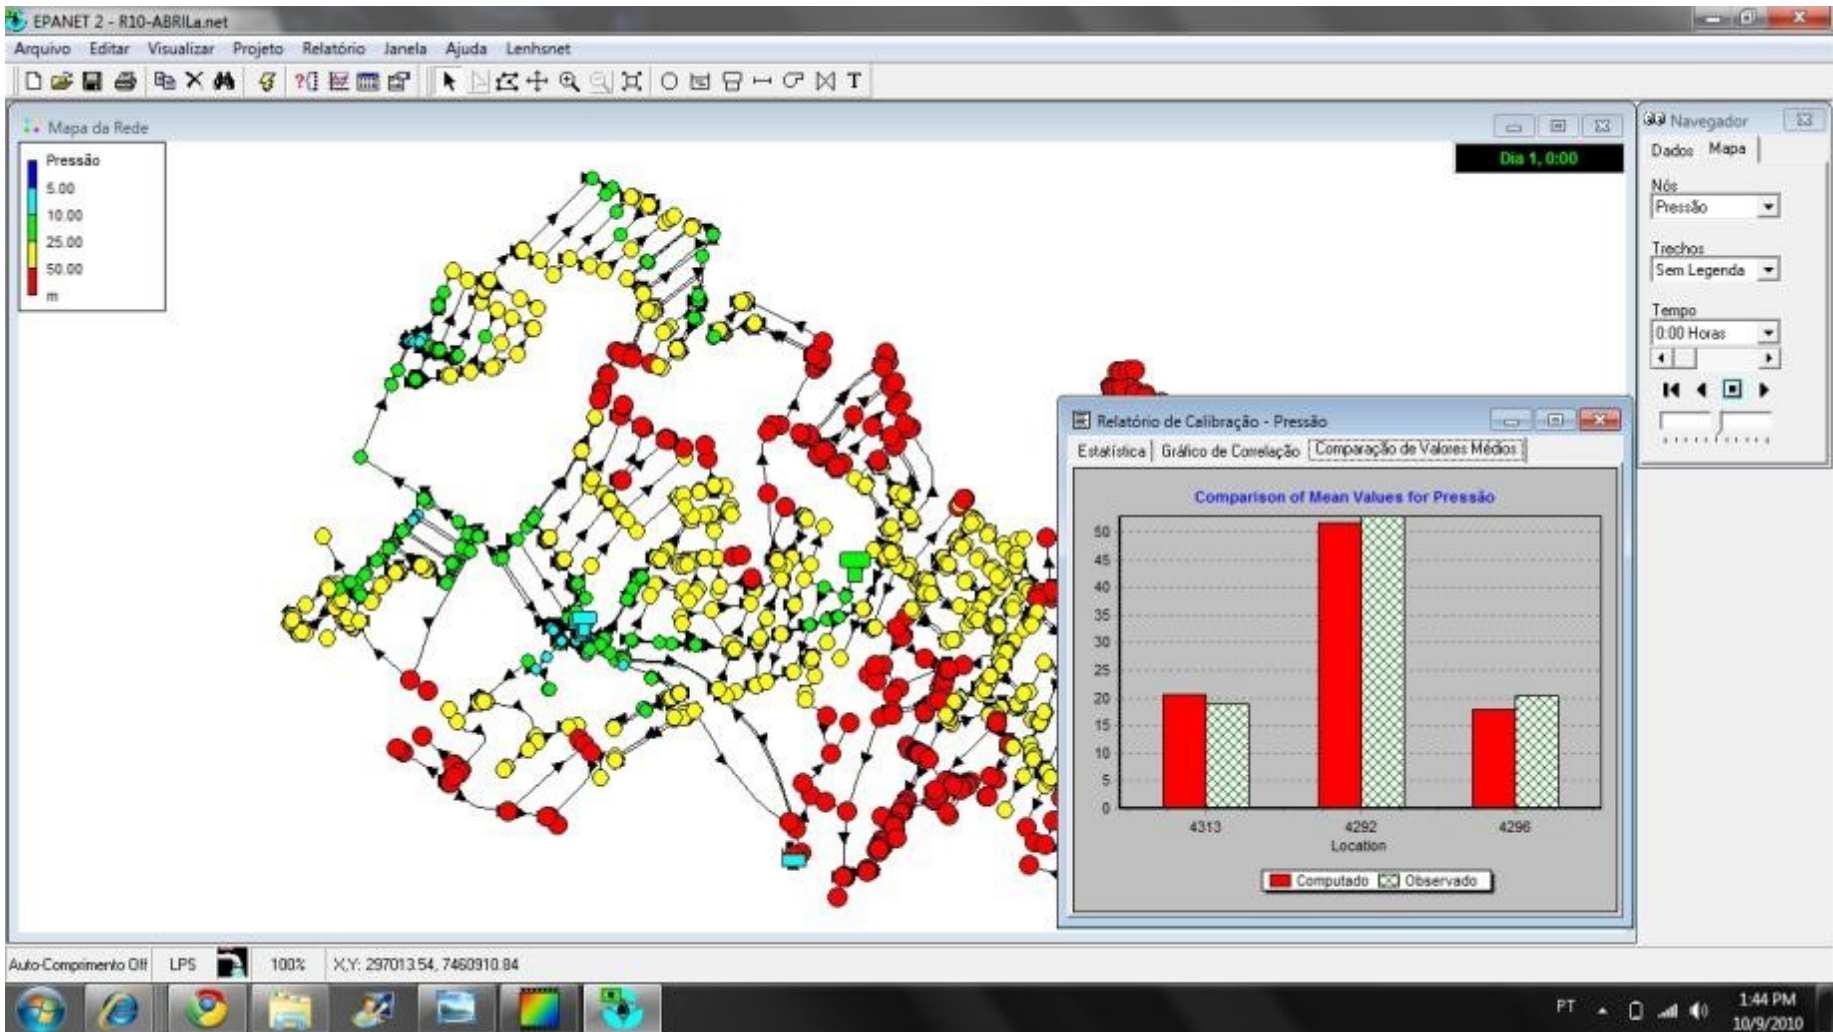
EPANET 2 - R10-ABRILa.net

Arquivo Editar Visualizar Projeto Relatório Janela Ajuda Lenhsnet

Mapa da Rede

Pressão
5.00
10.00
25.00
50.00
m

Dia 1, 0:00

Navegador
Dados Mapa
Nós
Pressão
Trechos
Sem Legenda
Tempo
0:00 Horas

Relatório de Calibração - Pressão
Estatística | Gráfico de Correlação | Comparação de Valores Médios

Comparison of Mean Values for Pressão

50
45
40
35
30
25
20
15
10
5
0

4313 4292 4296
Location

Computado Observado

Auto-Comprimento Off LPS 100% X,Y: 297013.54, 7460910.84

PT 1:44 PM 10/9/2010